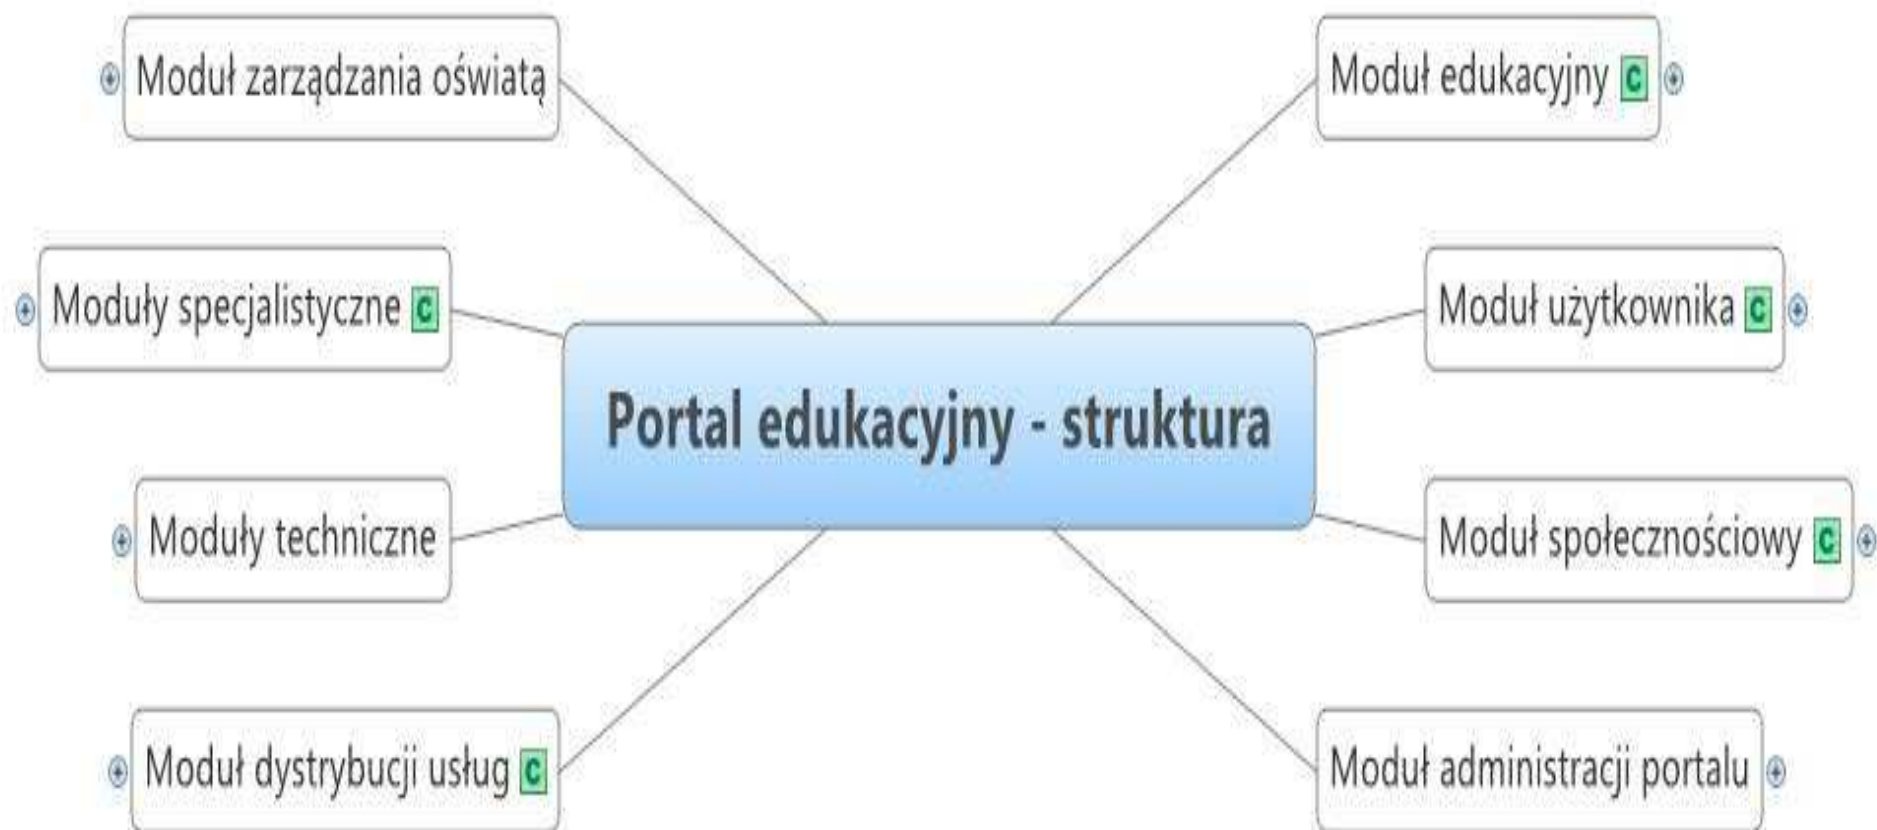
Moduł zarządzania oświatą

Moduł edukacyjny C

Moduły specjalistyczne C

Moduł użytkownika C

Portal edukacyjny - struktura

Moduły techniczne

Moduł społecznościowy C

Moduł dystrybucji usług C

Moduł administracji portalu